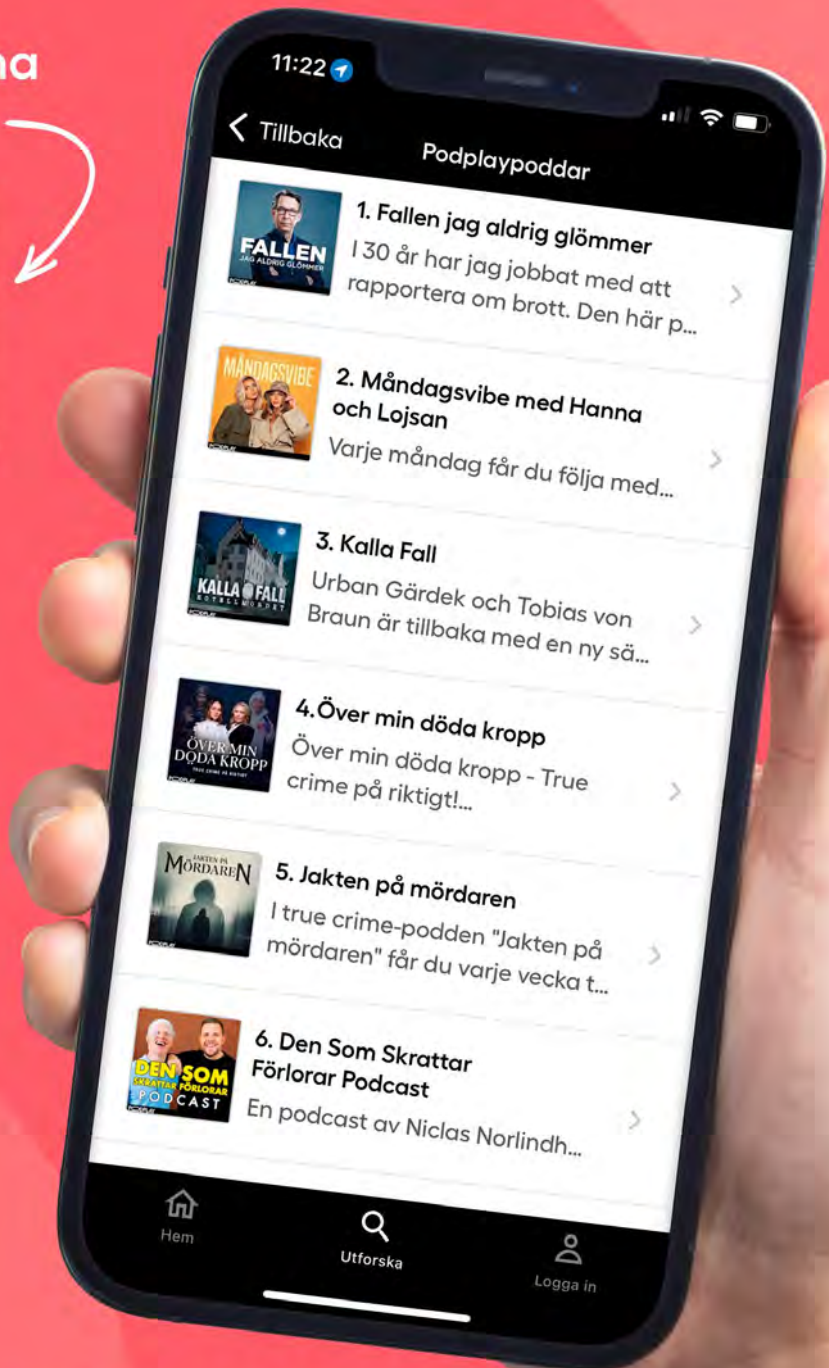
na

11:22

Tillbaka

Podplaypoddar

FALLEN JAG ALDRIG GLÖMMER

1. Fallen jag aldrig glömmer

I 30 år har jag jobbat med att rapportera om brott. Den här p...

MÅNDAGSVIBE

2. Måndagsvibe med Hanna och Lojsan

Varje måndag får du följa med...

KALLA FALL

3. Kalla Fall

Urban Gärdek och Tobias von Braun är tillbaka med en ny sä...

ÖVER MIN DÖDA KROPP

4.Över min döda kropp

Över min döda kropp - True crime på riktigt!...

JAKTEN PÅ MÖRDAREN

5. Jakten på mördaren

I true crime-podden "Jakten på mördaren" får du varje vecka t...

DEN SOM SKRATTAR FÖRLORAR PODCAST

6. Den Som Skrattar Förlorar Podcast

En podcast av Niclas Norlindh...

Hem

Utforska

Logga in